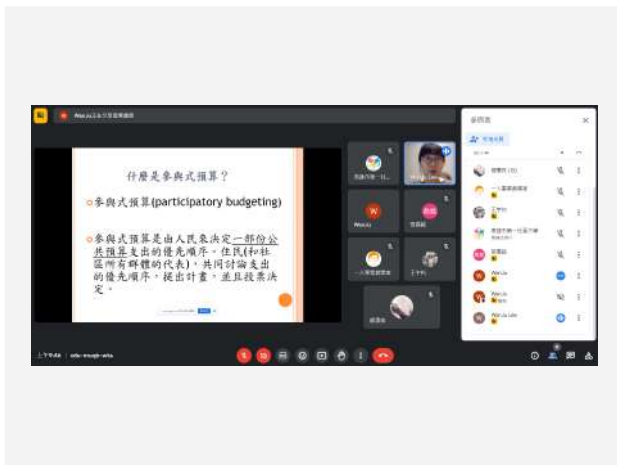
什麼是參與式預算？

參與式預算(participatory budgeting)

參與式預算是由人民來決定一部份公共預算支出的優先順序。住民(和社區所有群體的代表)，共同討論支出的優先順序，提出計畫，並且投票決定。

參與者

W

W

W

W

上午

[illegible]